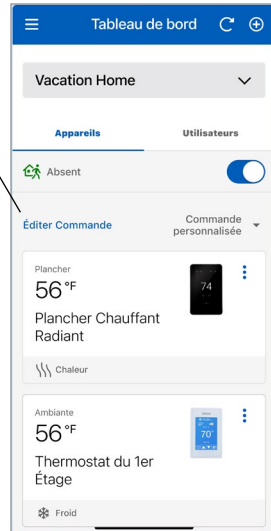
Tableau de bord

Vacation Home

Appareils

Utilisateurs

Absent

Éditer Commande

Commande personnalisée

Plancher

56 °F

74

Plancher Chauffant Radiant

Chaleur

Ambiante

56 °F

70°

Thermostat du 1er Étage

Froid